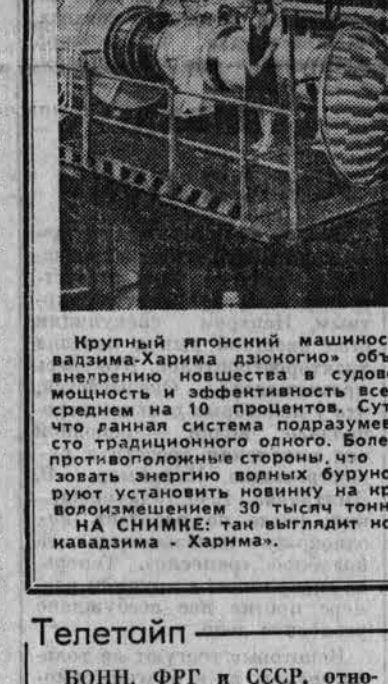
Крупный японский машинос вадзима-Харима дзюкогио» объ внедрению новшества в судово мощность и эффективность все среднем на 10 процентов. Сут что данная система подразуме сто традиционного одного. Боле противоположные стороны, что зовать энергию водных бурунс руют установить новинку на кр водоизмещением 30 тысяч тонн

НА СНИМКЕ: так выглядит но кавадзима - Харима».

Телетайп

БОНН. ФРГ и СССР, отно-